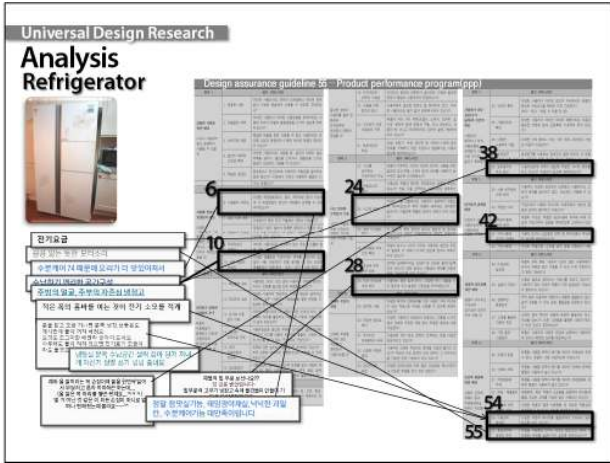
Universal Design Research
Analysis
Refrigerator

Design assurance guideline 55 : Product performance program(ppp)

6
10
24
28
38
42
54
55

전기요금
수분케어 24 때문에 요리가 더 맛있어져서
주방의 얼굴, 주부의 자존심 냉장고
작은 육각 홈에들 때는 것이 전기 소모를 적게

정말 청량실기능, 채소하나 나더 재밌어서 수분케어가는 대만족이었습니다

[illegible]